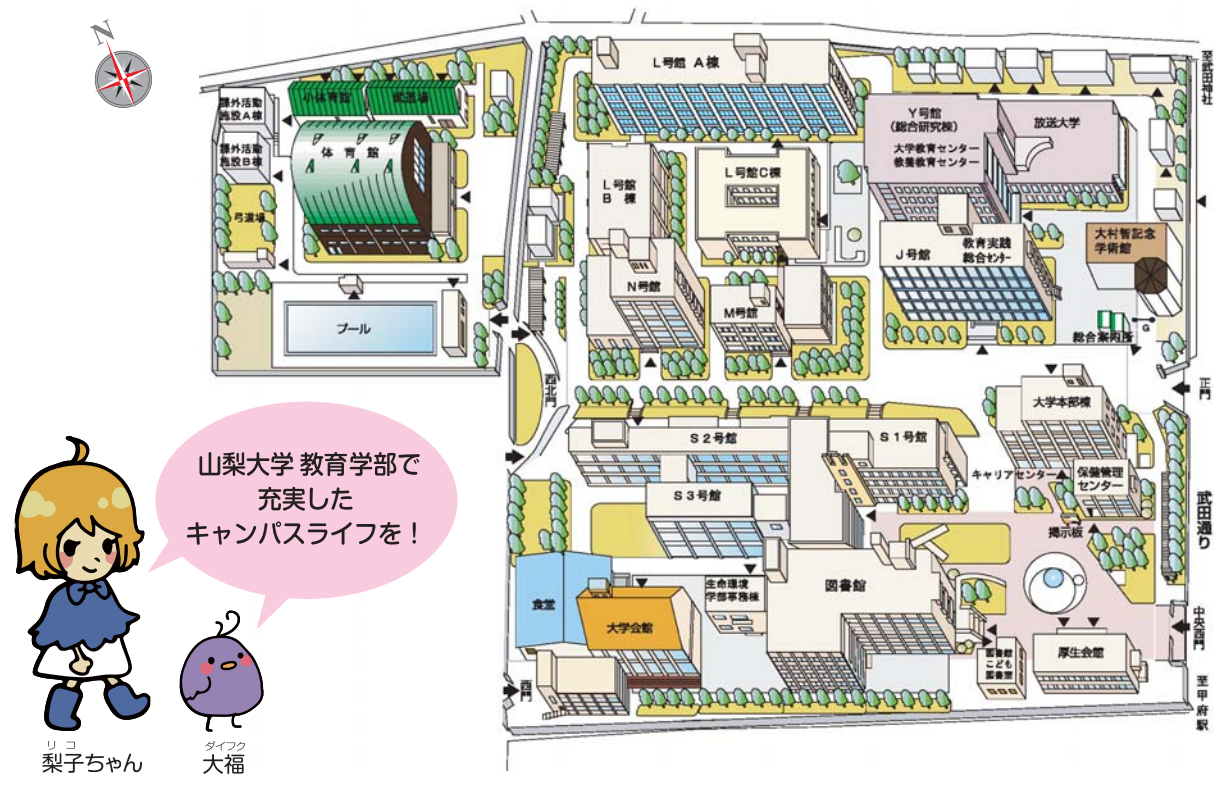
N

課外活動施設A棟

課外活動施設B棟

小体育館

武道場

体育館

弓道場

プール

L号館 A棟

L号館 B棟

L号館 C棟

N号館

M号館

Y号館 (総合研究棟)

大学教育センター 教養教育センター

放送大学

J号館

教育実践総合センター

大村智記念学術館

総合案内所

G

至武田神社

西北門

正門

大学本部棟

S2号館

S1号館

S3号館

キャリアセンター

保健管理センター

掲示板

武田通り

山梨大学 教育学部で充実したキャンパスライフを！

食堂

大学会館

生命環境学部事務棟

図書館

図書館こども図書室

厚生会館

中央西門

至甲府駅

西門

リコ
梨子ちゃん

ダイフク
大福